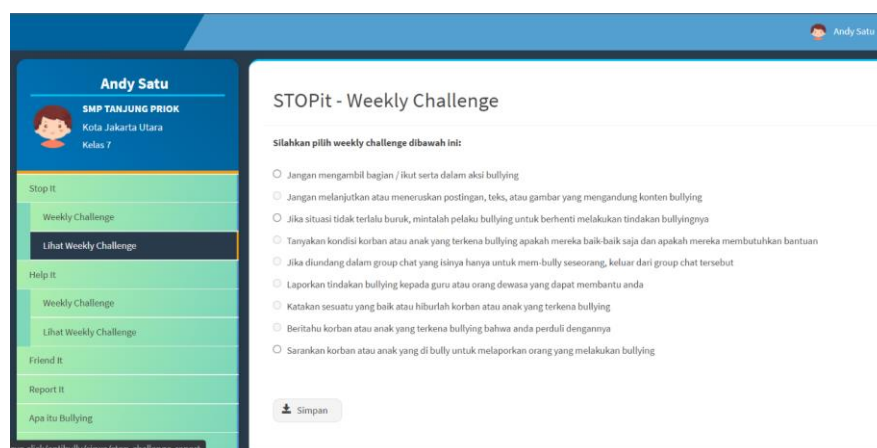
Andy Satu

Andy Satu
SMP TANJUNG PRIOK
Kota Jakarta Utara
Kelas 7

Stop It
Weekly Challenge
Lihat Weekly Challenge
Help It
Weekly Challenge
Lihat Weekly Challenge
Friend It
Report It
Apa itu Bullying

STOPit - Weekly Challenge

Silahkan pilih weekly challenge dibawah ini:

Jangan mengambil bagian / ikut serta dalam aksi bullying
Jangan melanjutkan atau meneruskan postingan, teks, atau gambar yang mengandung konten bullying
Jika situasi tidak terlalu buruk, mintalah pelaku bullying untuk berhenti melakukan tindakan bullyingnya
Tanyakan kondisi korban atau anak yang terkena bullying apakah mereka baik-baik saja dan apakah mereka membutuhkan bantuan
Jika diundang dalam group chat yang isinya hanya untuk mem-bully seseorang, keluar dari group chat tersebut
Laporkan tindakan bullying kepada guru atau orang dewasa yang dapat membantu anda
Katakan sesuatu yang baik atau hiburlah korban atau anak yang terkena bullying
Beritahu korban atau anak yang terkena bullying bahwa anda perduli dengannya
Sarankan korban atau anak yang di bully untuk melaporkan orang yang melakukan bullying

Simpan

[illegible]